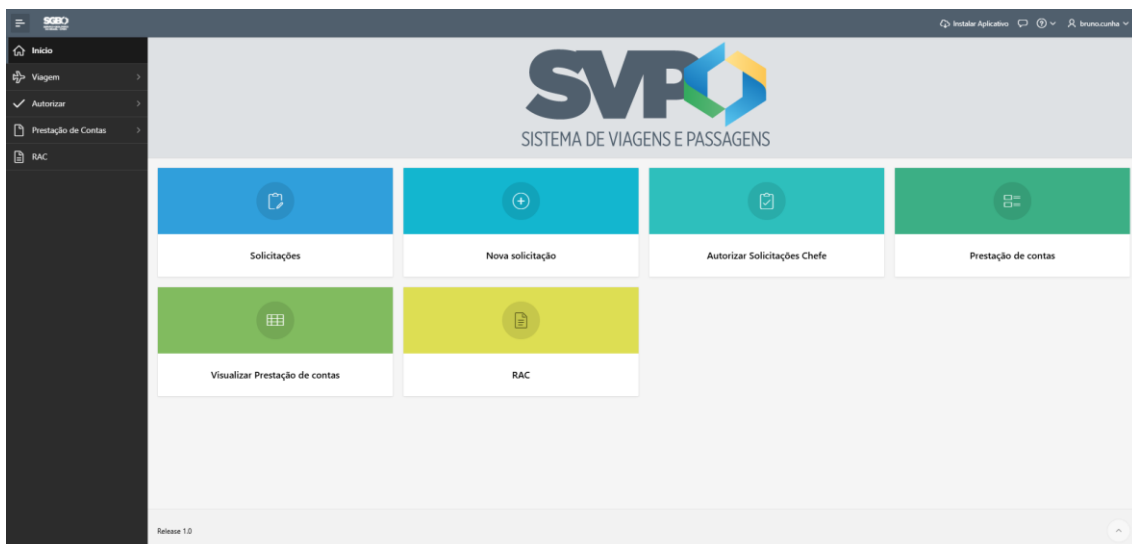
SGBO

Instalar Aplicativo

bruno.cunha

Início
Viagem
Autorizar
Prestação de Contas
RAC

SVP
SISTEMA DE VIAGENS E PASSAGENS

Solicitações

Nova solicitação

Autorizar Solicitações Chefe

Prestação de contas

Visualizar Prestação de contas

RAC

Release 1.0